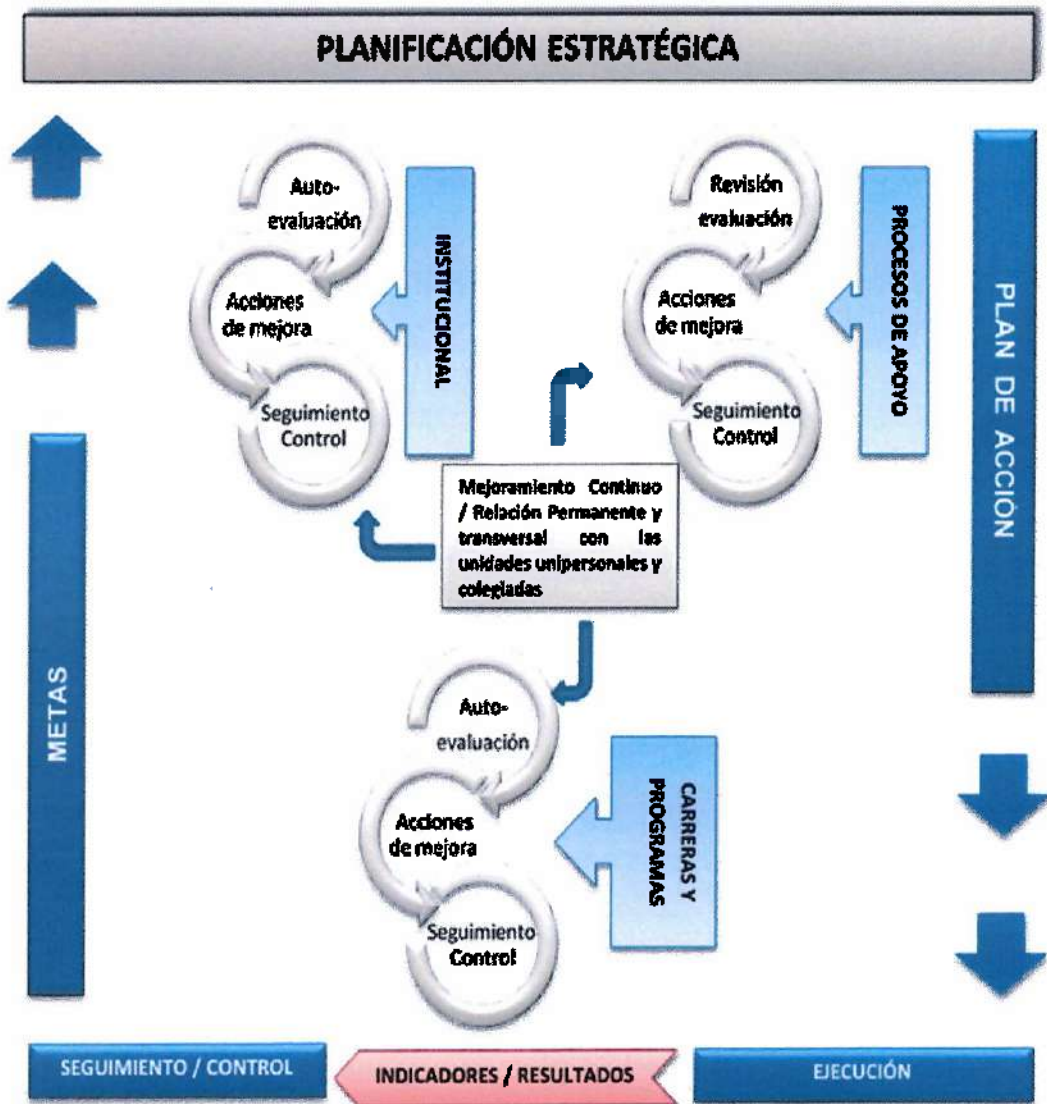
PLANIFICACIÓN ESTRATÉGICA

Auto-evaluación

Acciones de mejora

Seguimiento Control

INSTITUCIONAL

Revisión evaluación

Acciones de mejora

Seguimiento Control

PROCESOS DE APOYO

PLAN DE ACCIÓN

Mejoramiento Continuo / Relación Permanente y transversal con las unidades unipersonales y colegiadas

METAS

Auto-evaluación

Acciones de mejora

Seguimiento Control

CARRERAS Y PROGRAMAS

SEGUIMIENTO / CONTROL

INDICADORES / RESULTADOS

EJECUCIÓN